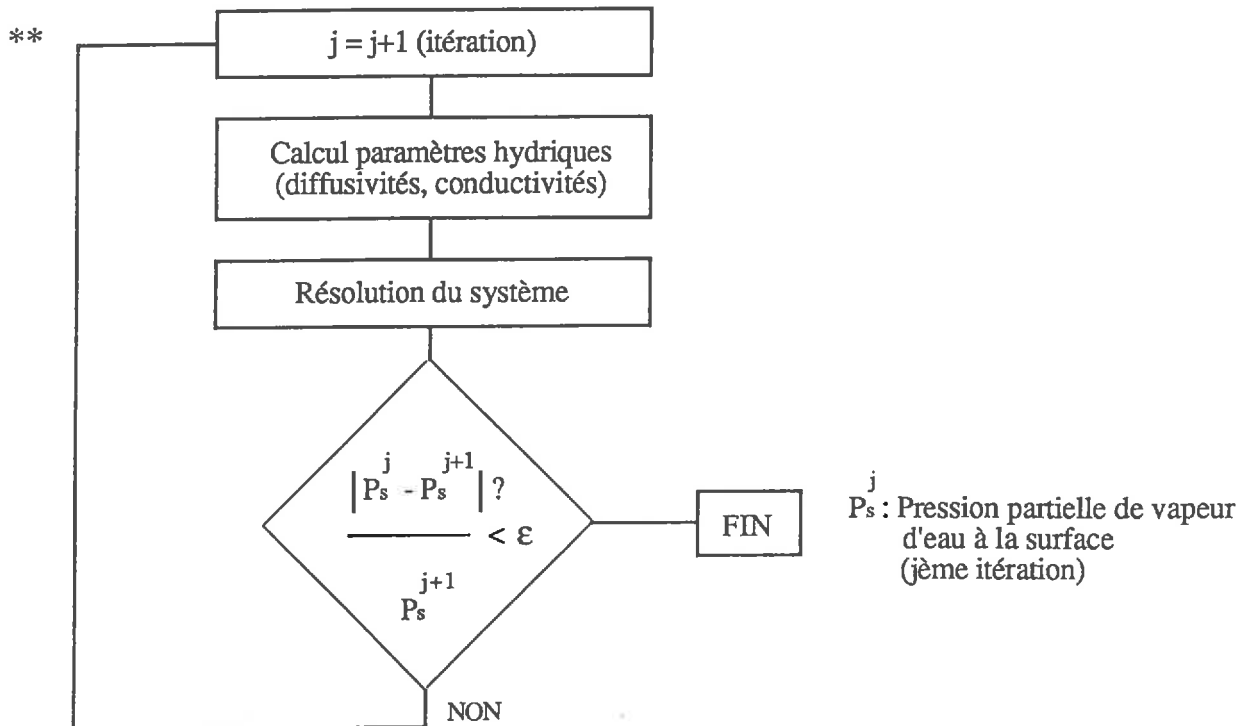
**

j = j+1 (itération)

Calcul paramètres hydriques (diffusivités, conductivités)

Résolution du système

$\frac{\left|P_s^j - P_s^{j+1}\right| ?}{P_s^{j+1}} < \varepsilon$

FIN

$P_s^j$ : Pression partielle de vapeur d'eau à la surface (jème itération)

NON